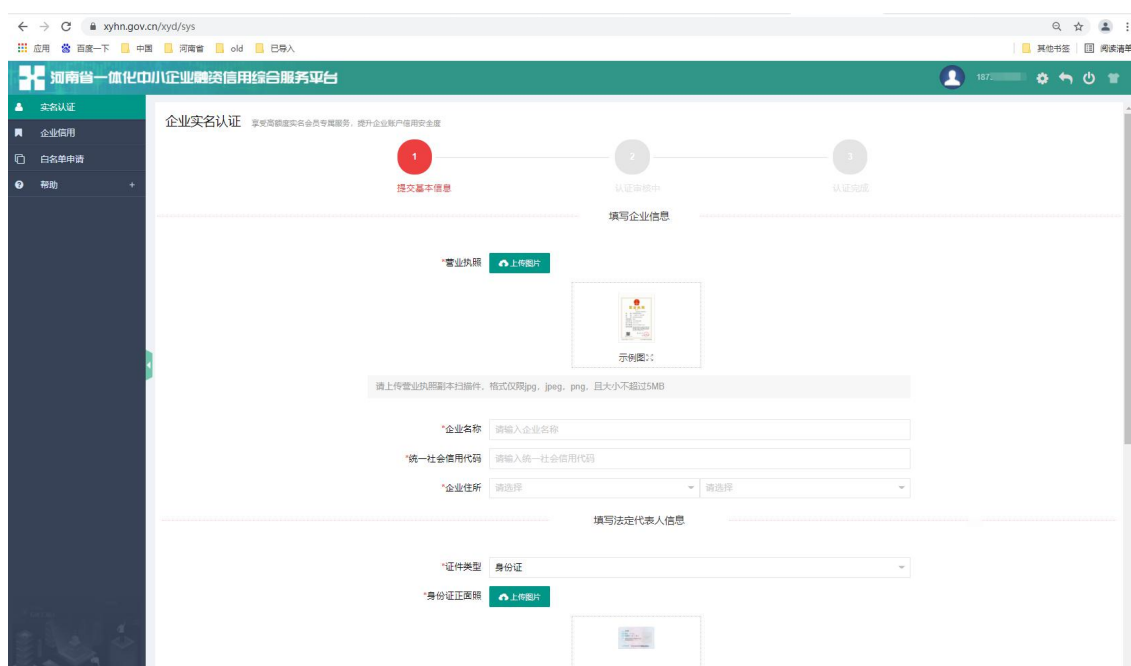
xyhn.gov.cn/xyd/sys

应用 百度一下 中国 河南省 old 已导入 其他书签 阅读清单

河南省一体化中小企业融资信用综合服务平台

187

实名认证
企业信用
白名单申请
帮助 +

企业实名认证 享受高额度实名会员专属服务，提升企业账户信用安全度

1 提交基本信息
2 认证审核中
3 认证完成

填写企业信息

*营业执照 上传图片

示例图

请上传营业执照副本扫描件，格式仅限jpg、jpeg、png，且大小不超过5MB

*企业名称 请输入企业名称
*统一社会信用代码 请输入统一社会信用代码
*企业住所 请选择 请选择

填写法定代表人信息

*证件类型 身份证
*身份证正面照 上传图片